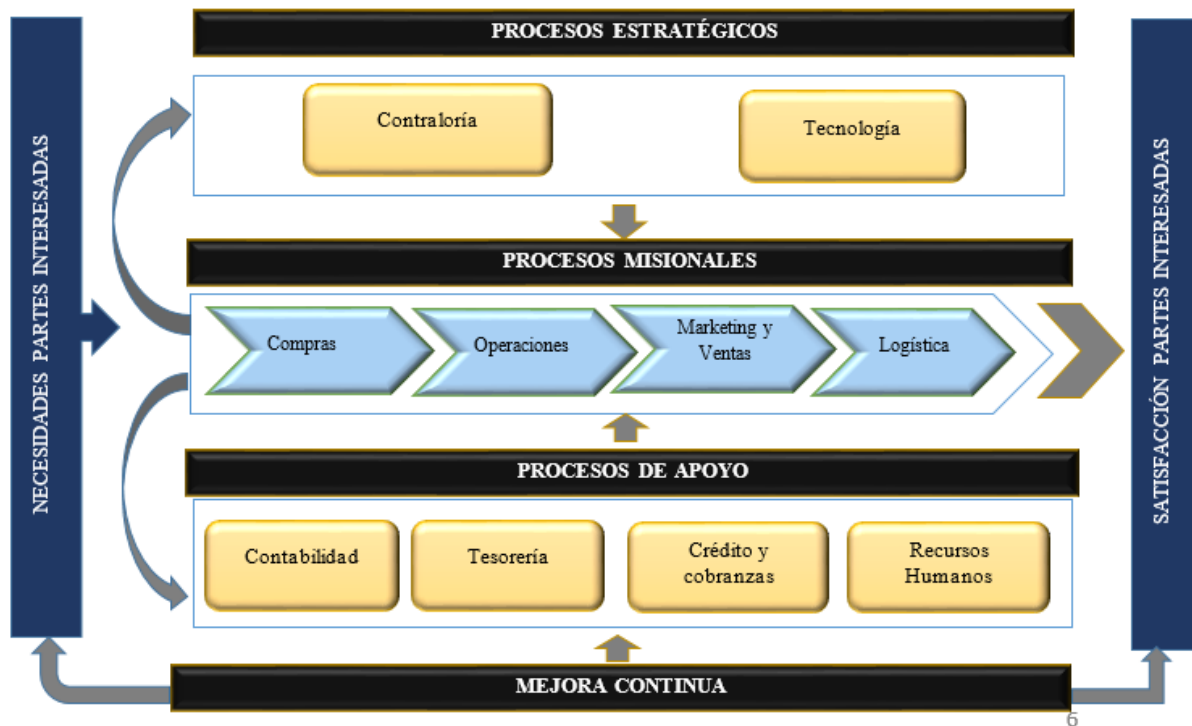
NECESIDADES PARTES INTERESADAS

PROCESOS ESTRATÉGICOS

Contraloría

Tecnología

PROCESOS MISIONALES

Compras

Operaciones

Marketing y Ventas

Logística

PROCESOS DE APOYO

Contabilidad

Tesorería

Crédito y cobranzas

Recursos Humanos

MEJORA CONTINUA

SATISFACCIÓN PARTES INTERESADAS

6